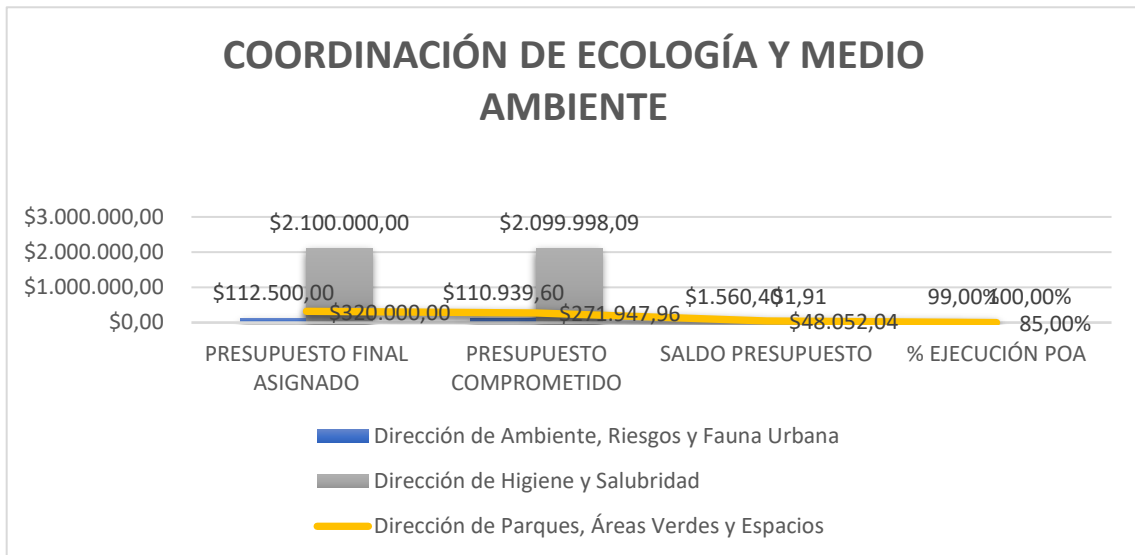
COORDINACIÓN DE ECOLOGÍA Y MEDIO AMBIENTE

$3.000.000,00
$2.000.000,00
$1.000.000,00
$0,00

$2.100.000,00
$2.099.998,09
$112.500,00
$320.000,00
$110.939,60
$271.947,96
$1.560,40
$1,91
$48.052,04
99,00%
100,00%
85,00%

PRESUPUESTO FINAL ASIGNADO
PRESUPUESTO COMPROMETIDO
SALDO PRESUPUESTO
% EJECUCIÓN POA

Dirección de Ambiente, Riesgos y Fauna Urbana
Dirección de Higiene y Salubridad
Dirección de Parques, Áreas Verdes y Espacios